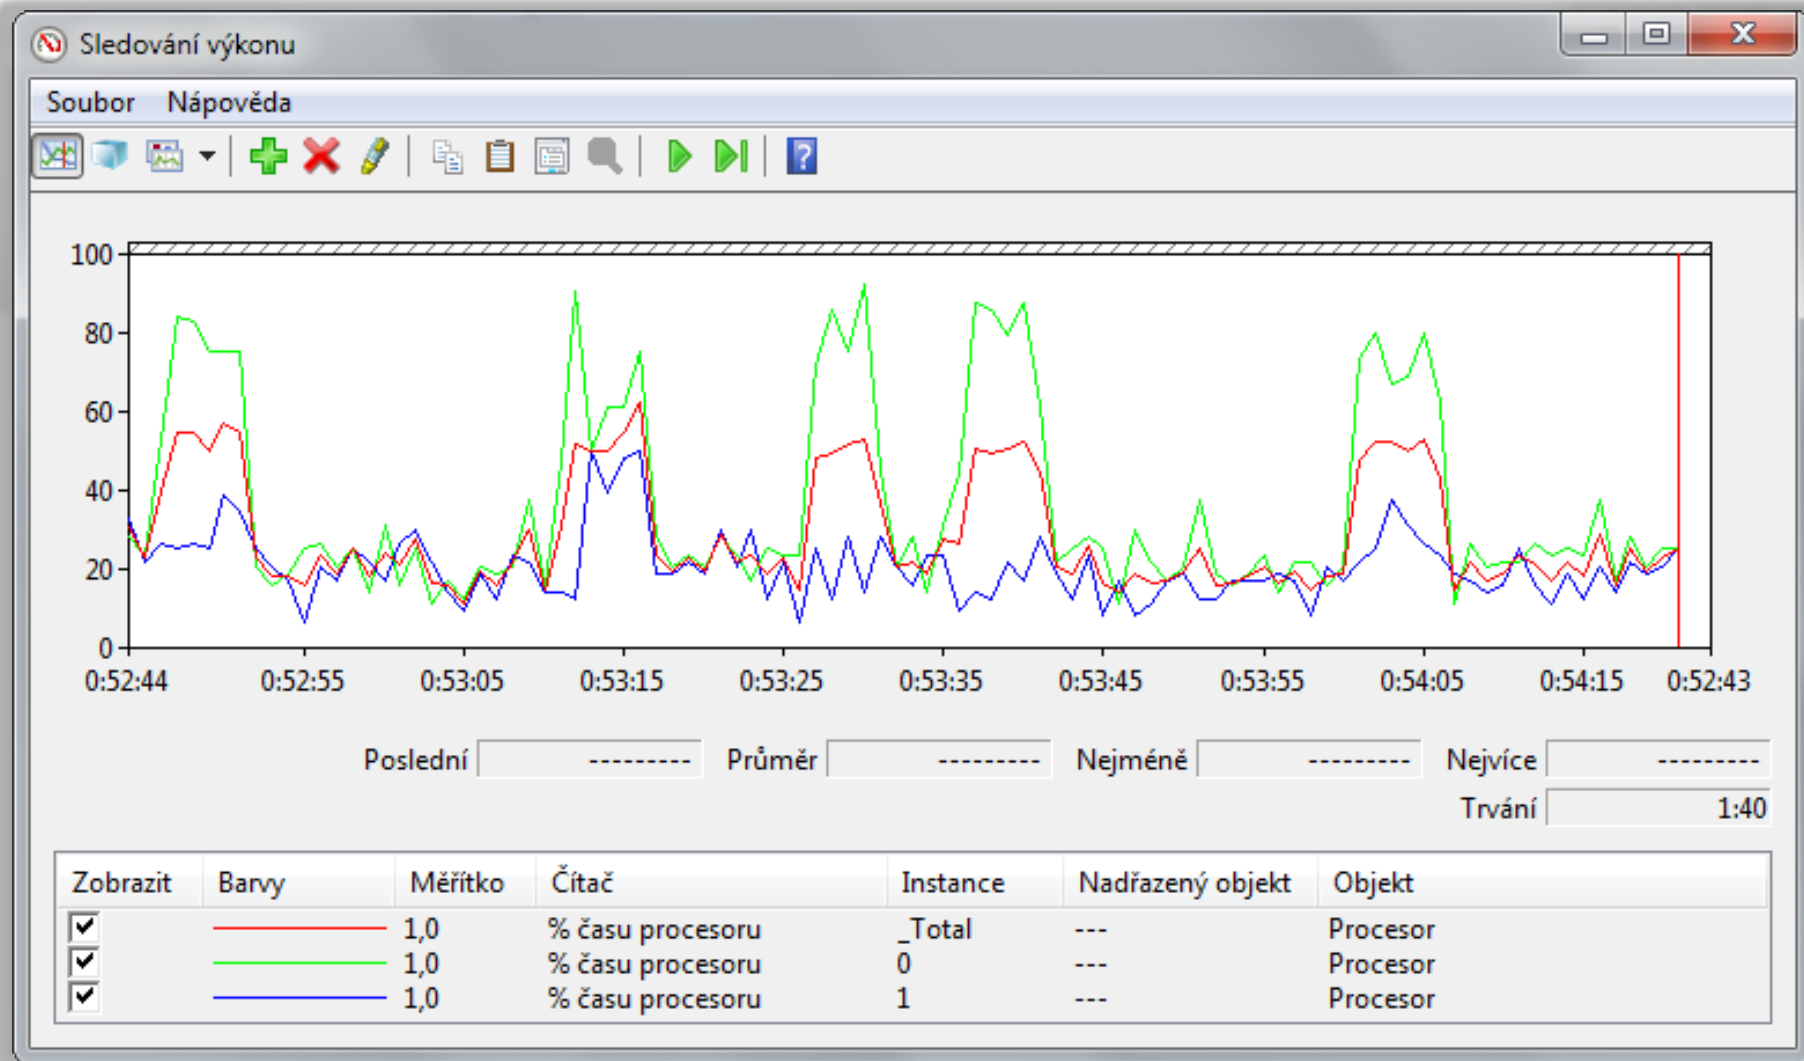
Sledování výkonu

Soubor Nápověda

100
80
60
40
20
0

0:52:44 0:52:55 0:53:05 0:53:15 0:53:25 0:53:35 0:53:45 0:53:55 0:54:05 0:54:15 0:52:43

Poslední --------- Průměr --------- Nejméně --------- Nejvíce ---------
Trvání 1:40

| Zobrazit | Barvy | Měřítko | Čítač | Instance | Nadřazený objekt | Objekt |
|---|---|---|---|---|---|---|
| ☑ | | 1,0 | % času procesoru | _Total | --- | Procesor |
| ☑ | | 1,0 | % času procesoru | 0 | --- | Procesor |
| ☑ | | 1,0 | % času procesoru | 1 | --- | Procesor |